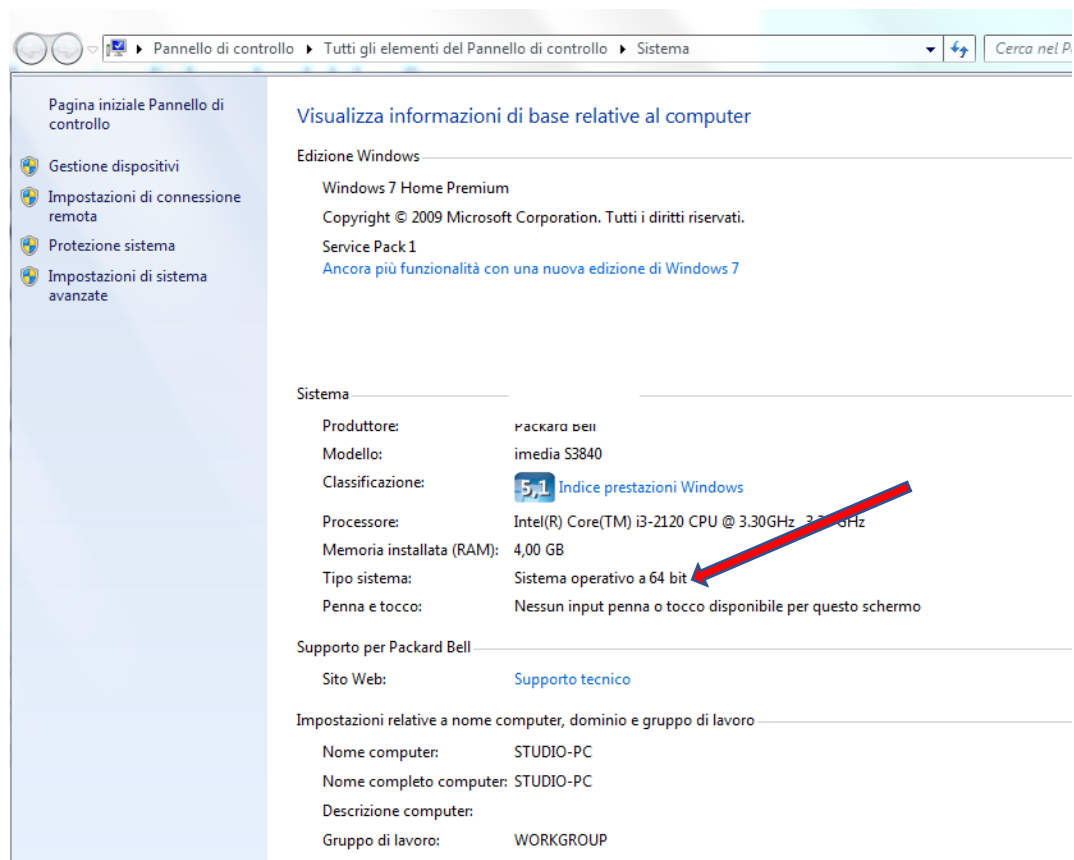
▸ Pannello di controllo ▸ Tutti gli elementi del Pannello di controllo ▸ Sistema

Cerca nel P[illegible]

Pagina iniziale Pannello di controllo

Gestione dispositivi

Impostazioni di connessione remota

Protezione sistema

Impostazioni di sistema avanzate

Visualizza informazioni di base relative al computer

Edizione Windows

Windows 7 Home Premium

Copyright © 2009 Microsoft Corporation. Tutti i diritti riservati.

Service Pack 1

Ancora più funzionalità con una nuova edizione di Windows 7

Sistema

| | |
|---|---|
| Produttore: | Packard Bell |
| Modello: | imedia S3840 |
| Classificazione: | 5,1 Indice prestazioni Windows |
| Processore: | Intel(R) Core(TM) i3-2120 CPU @ 3.30GHz 3.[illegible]GHz |
| Memoria installata (RAM): | 4,00 GB |
| Tipo sistema: | Sistema operativo a 64 bit |
| Penna e tocco: | Nessun input penna o tocco disponibile per questo schermo |

Supporto per Packard Bell

| | |
|---|---|
| Sito Web: | Supporto tecnico |

Impostazioni relative a nome computer, dominio e gruppo di lavoro

| | |
|---|---|
| Nome computer: | STUDIO-PC |
| Nome completo computer: | STUDIO-PC |
| Descrizione computer: | |
| Gruppo di lavoro: | WORKGROUP |